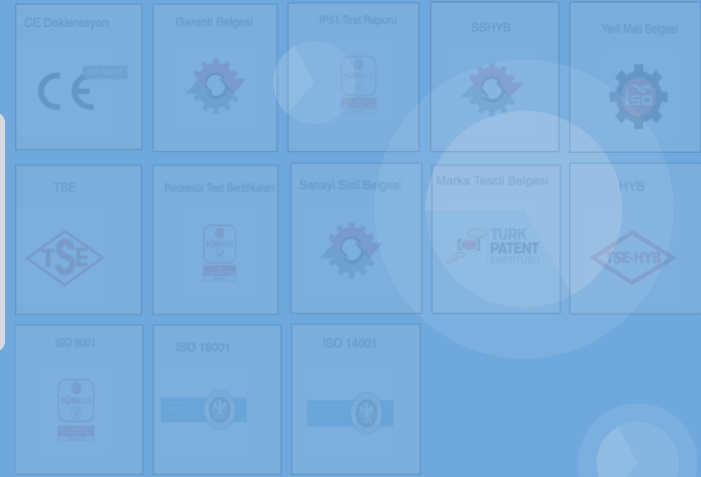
CE Deklerasyon

CE

Garanti Belgesi

IP51 Test Raporu

SSHYB

Yerli Malı Belgesi

TSE

TSE

Redresör Test Sertifikası

Sanayi Sicil Belgesi

Marka Tescil Belgesi

TÜRK PATENT ENSTİTÜSÜ

HYB

TSE-HYB

ISO 9001

ISO 18001

ISO 14001